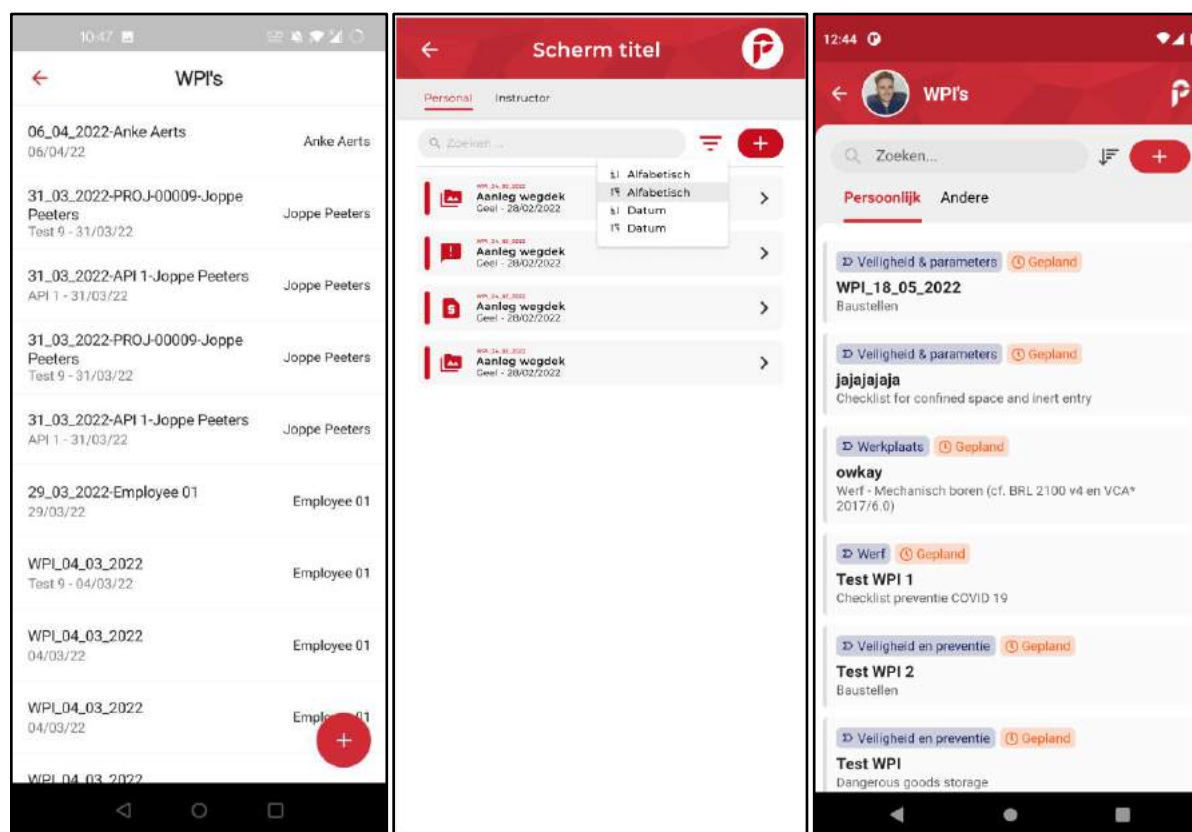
10:47

WPI's

06_04_2022-Anke Aerts
06/04/22
Anke Aerts

31_03_2022-PROJ-00009-Joppe Peeters
Test 9 - 31/03/22
Joppe Peeters

31_03_2022-API 1-Joppe Peeters
API 1 - 31/03/22
Joppe Peeters

31_03_2022-PROJ-00009-Joppe Peeters
Test 9 - 31/03/22
Joppe Peeters

31_03_2022-API 1-Joppe Peeters
API 1 - 31/03/22
Joppe Peeters

29_03_2022-Employee 01
29/03/22
Employee 01

WPI_04_03_2022
Test 9 - 04/03/22
Employee 01

WPI_04_03_2022
04/03/22
Employee 01

WPI_04_03_2022
04/03/22
Empl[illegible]01

WPI 04 03 2022

Scherm titel

Personal
Instructor

Zoeken ...

Alfabetisch
Alfabetisch
Datum
Datum

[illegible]
Aanleg wegdek
Geel - 28/02/2022

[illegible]
Aanleg wegdek
Geel - 28/02/2022

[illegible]
Aanleg wegdek
Geel - 28/02/2022

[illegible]
Aanleg wegdek
Geel - 28/02/2022

12:44

WPI's

Zoeken...

Persoonlijk
Andere

Veiligheid & parameters
Gepland
WPI_18_05_2022
Baustellen

Veiligheid & parameters
Gepland
jajajajaja
Checklist for confined space and inert entry

Werkplaats
Gepland
owkay
Werf - Mechanisch boren (cf. BRL 2100 v4 en VCA* 2017/6.0)

Werf
Gepland
Test WPI 1
Checklist preventie COVID 19

Veiligheid en preventie
Gepland
Test WPI 2
Baustellen

Veiligheid en preventie
Gepland
Test WPI
Dangerous goods storage